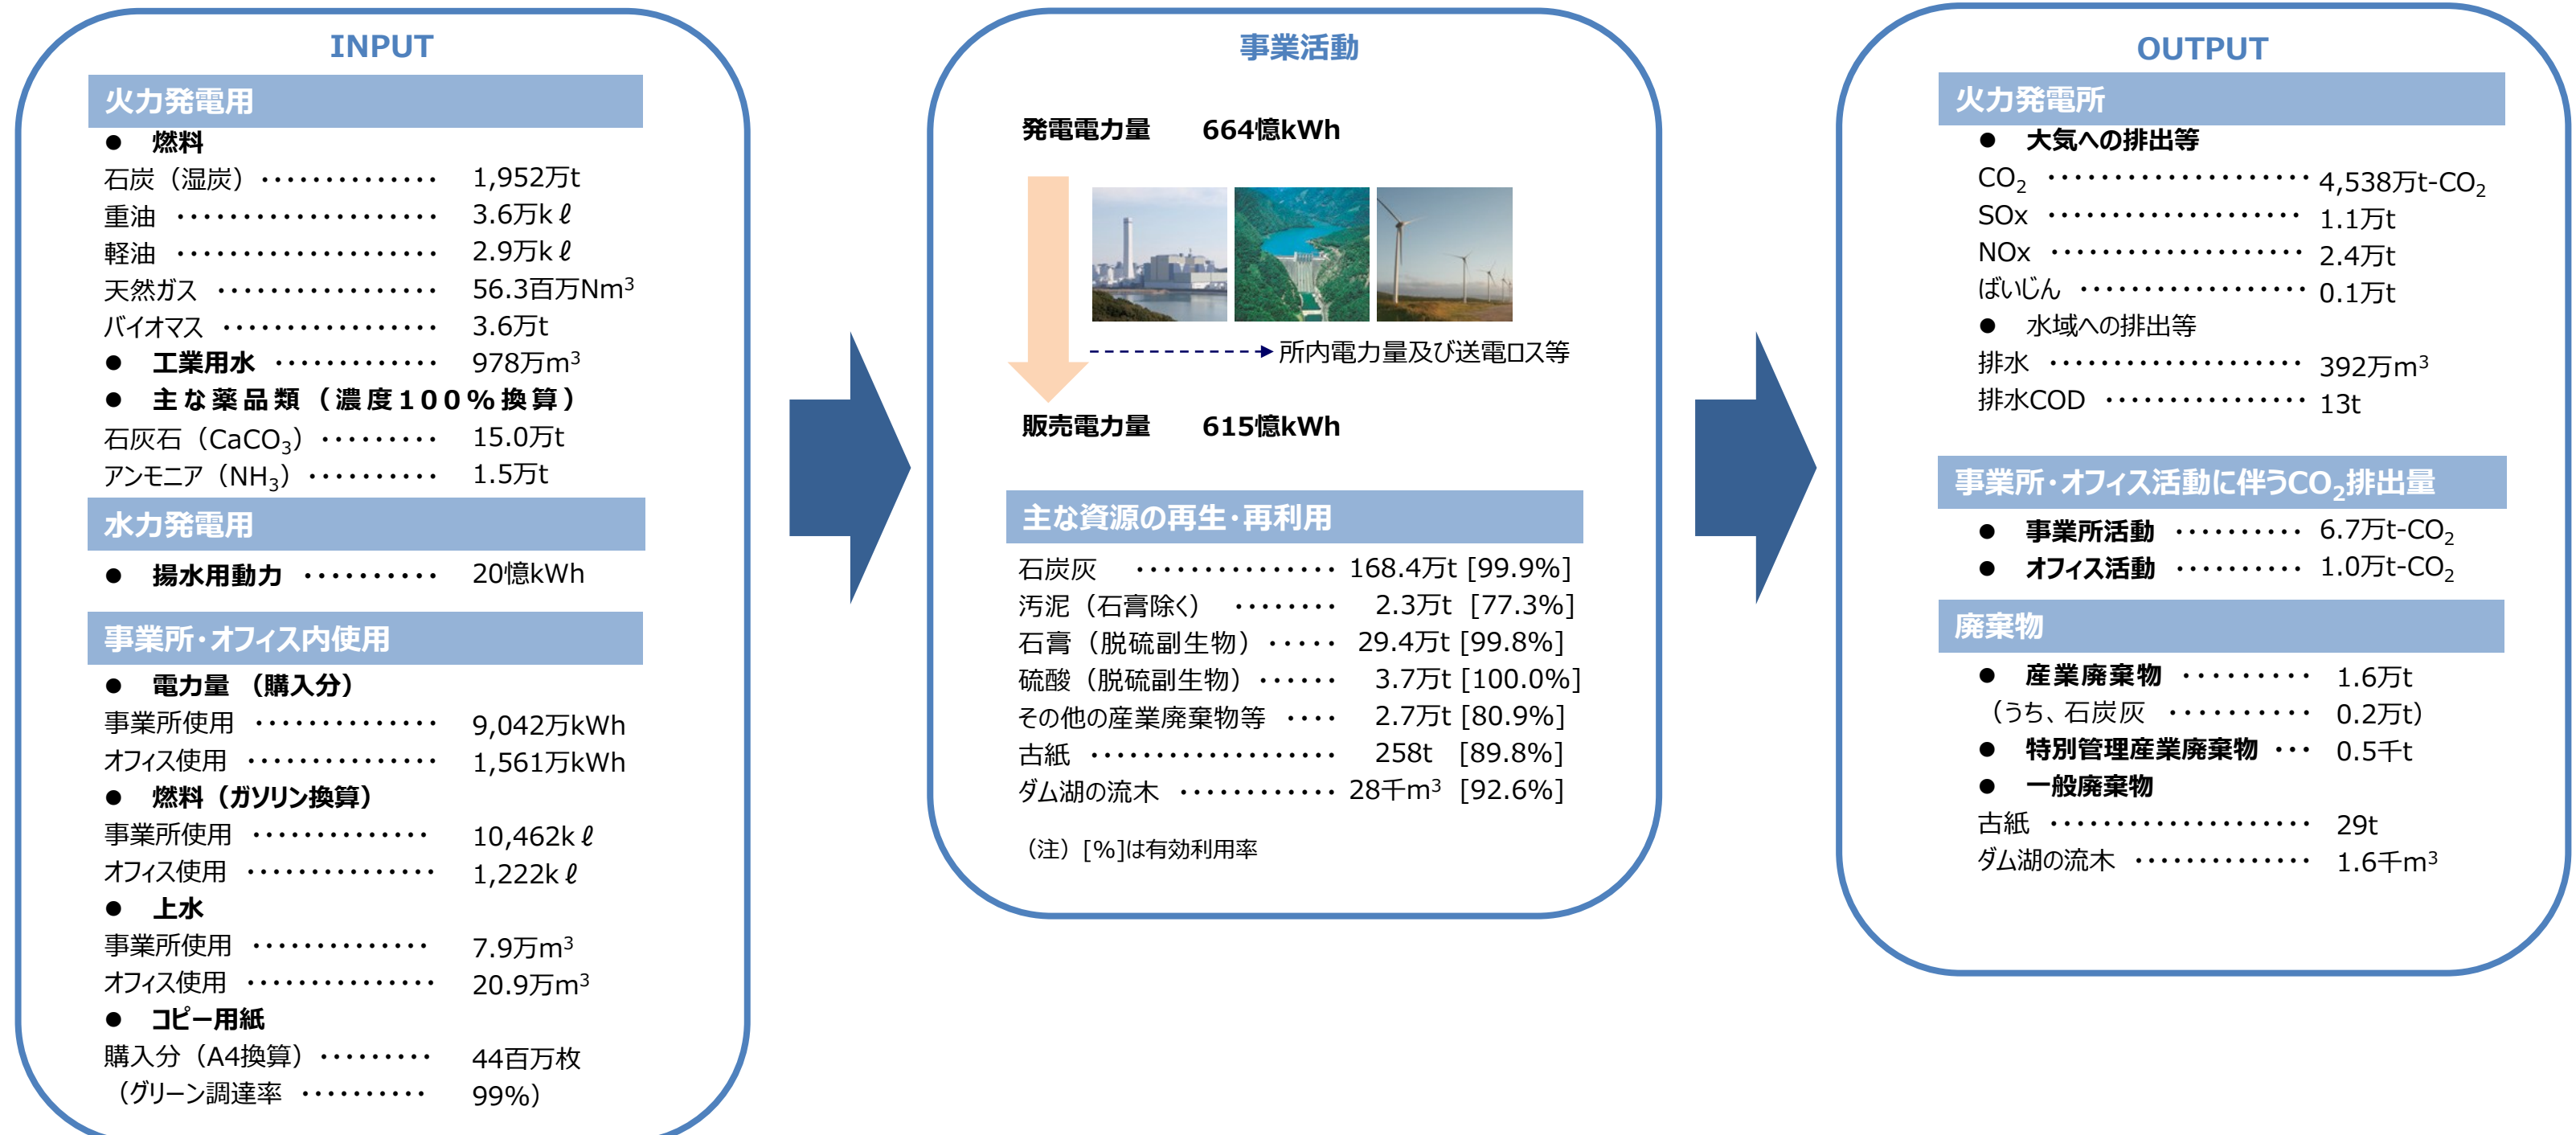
INPUT

火力発電用

● 燃料

石炭（湿炭）・・・・・・・・・・・・・・ 1,952万t
重油 ・・・・・・・・・・・・・・・・・・・・ 3.6万kℓ
軽油 ・・・・・・・・・・・・・・・・・・・・ 2.9万kℓ
天然ガス ・・・・・・・・・・・・・・・・・ 56.3百万Nm$^3$
バイオマス ・・・・・・・・・・・・・・・・ 3.6万t

● 工業用水 ・・・・・・・・・・・・・ 978万m$^3$

● 主な薬品類（濃度100%換算）

石灰石（$CaCO_3$）・・・・・・・・・ 15.0万t
アンモニア（$NH_3$）・・・・・・・・・・ 1.5万t

水力発電用

● 揚水用動力 ・・・・・・・・・・ 20億kWh

事業所・オフィス内使用

● 電力量 （購入分）

事業所使用 ・・・・・・・・・・・・・・ 9,042万kWh
オフィス使用 ・・・・・・・・・・・・・・ 1,561万kWh

● 燃料（ガソリン換算）

事業所使用 ・・・・・・・・・・・・・・ 10,462kℓ
オフィス使用 ・・・・・・・・・・・・・・ 1,222kℓ

● 上水

事業所使用 ・・・・・・・・・・・・・・ 7.9万m$^3$
オフィス使用 ・・・・・・・・・・・・・・ 20.9万m$^3$

● コピー用紙

購入分（A4換算）・・・・・・・・・ 44百万枚
（グリーン調達率 ・・・・・・・・・・ 99%）

事業活動

発電電力量 664億kWh

所内電力量及び送電ロス等

販売電力量 615億kWh

主な資源の再生・再利用

石炭灰 ・・・・・・・・・・・・・・・ 168.4万t [99.9%]
汚泥（石膏除く） ・・・・・・・・ 2.3万t [77.3%]
石膏（脱硫副生物）・・・・・ 29.4万t [99.8%]
硫酸（脱硫副生物）・・・・・・ 3.7万t [100.0%]
その他の産業廃棄物等 ・・・・ 2.7万t [80.9%]
古紙 ・・・・・・・・・・・・・・・・・・ 258t [89.8%]
ダム湖の流木 ・・・・・・・・・・・・ 28千m$^3$ [92.6%]

（注）[%]は有効利用率

OUTPUT

火力発電所

● 大気への排出等

$CO_2$ ・・・・・・・・・・・・・・・・・・・・ 4,538万t-$CO_2$
SOx ・・・・・・・・・・・・・・・・・・・・ 1.1万t
NOx ・・・・・・・・・・・・・・・・・・・・ 2.4万t
ばいじん ・・・・・・・・・・・・・・・・・ 0.1万t

● 水域への排出等

排水 ・・・・・・・・・・・・・・・・・・・・ 392万m$^3$
排水COD ・・・・・・・・・・・・・・・ 13t

事業所・オフィス活動に伴う$CO_2$排出量

● 事業所活動 ・・・・・・・・・・ 6.7万t-$CO_2$
● オフィス活動 ・・・・・・・・・・ 1.0万t-$CO_2$

廃棄物

● 産業廃棄物 ・・・・・・・・・ 1.6万t
（うち、石炭灰 ・・・・・・・・・・ 0.2万t）
● 特別管理産業廃棄物 ・・・ 0.5千t
● 一般廃棄物
古紙 ・・・・・・・・・・・・・・・・・・・・ 29t
ダム湖の流木 ・・・・・・・・・・・・・ 1.6千m$^3$